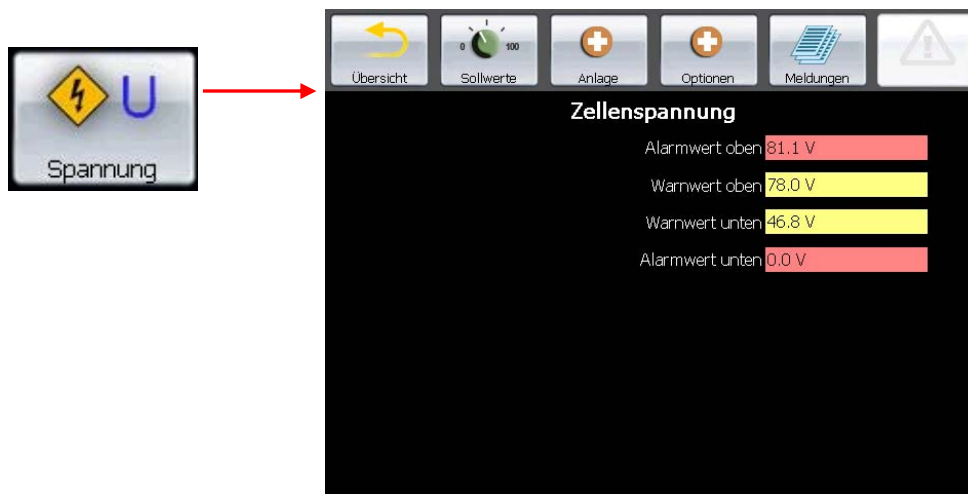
U

Spannung

Übersicht

0 100

Sollwerte

Anlage

Optionen

Meldungen

Zellenspannung

| | |
|---|---|
| Alarmwert oben | 81.1 V |
| Warnwert oben | 78.0 V |
| Warnwert unten | 46.8 V |
| Alarmwert unten | 0.0 V |